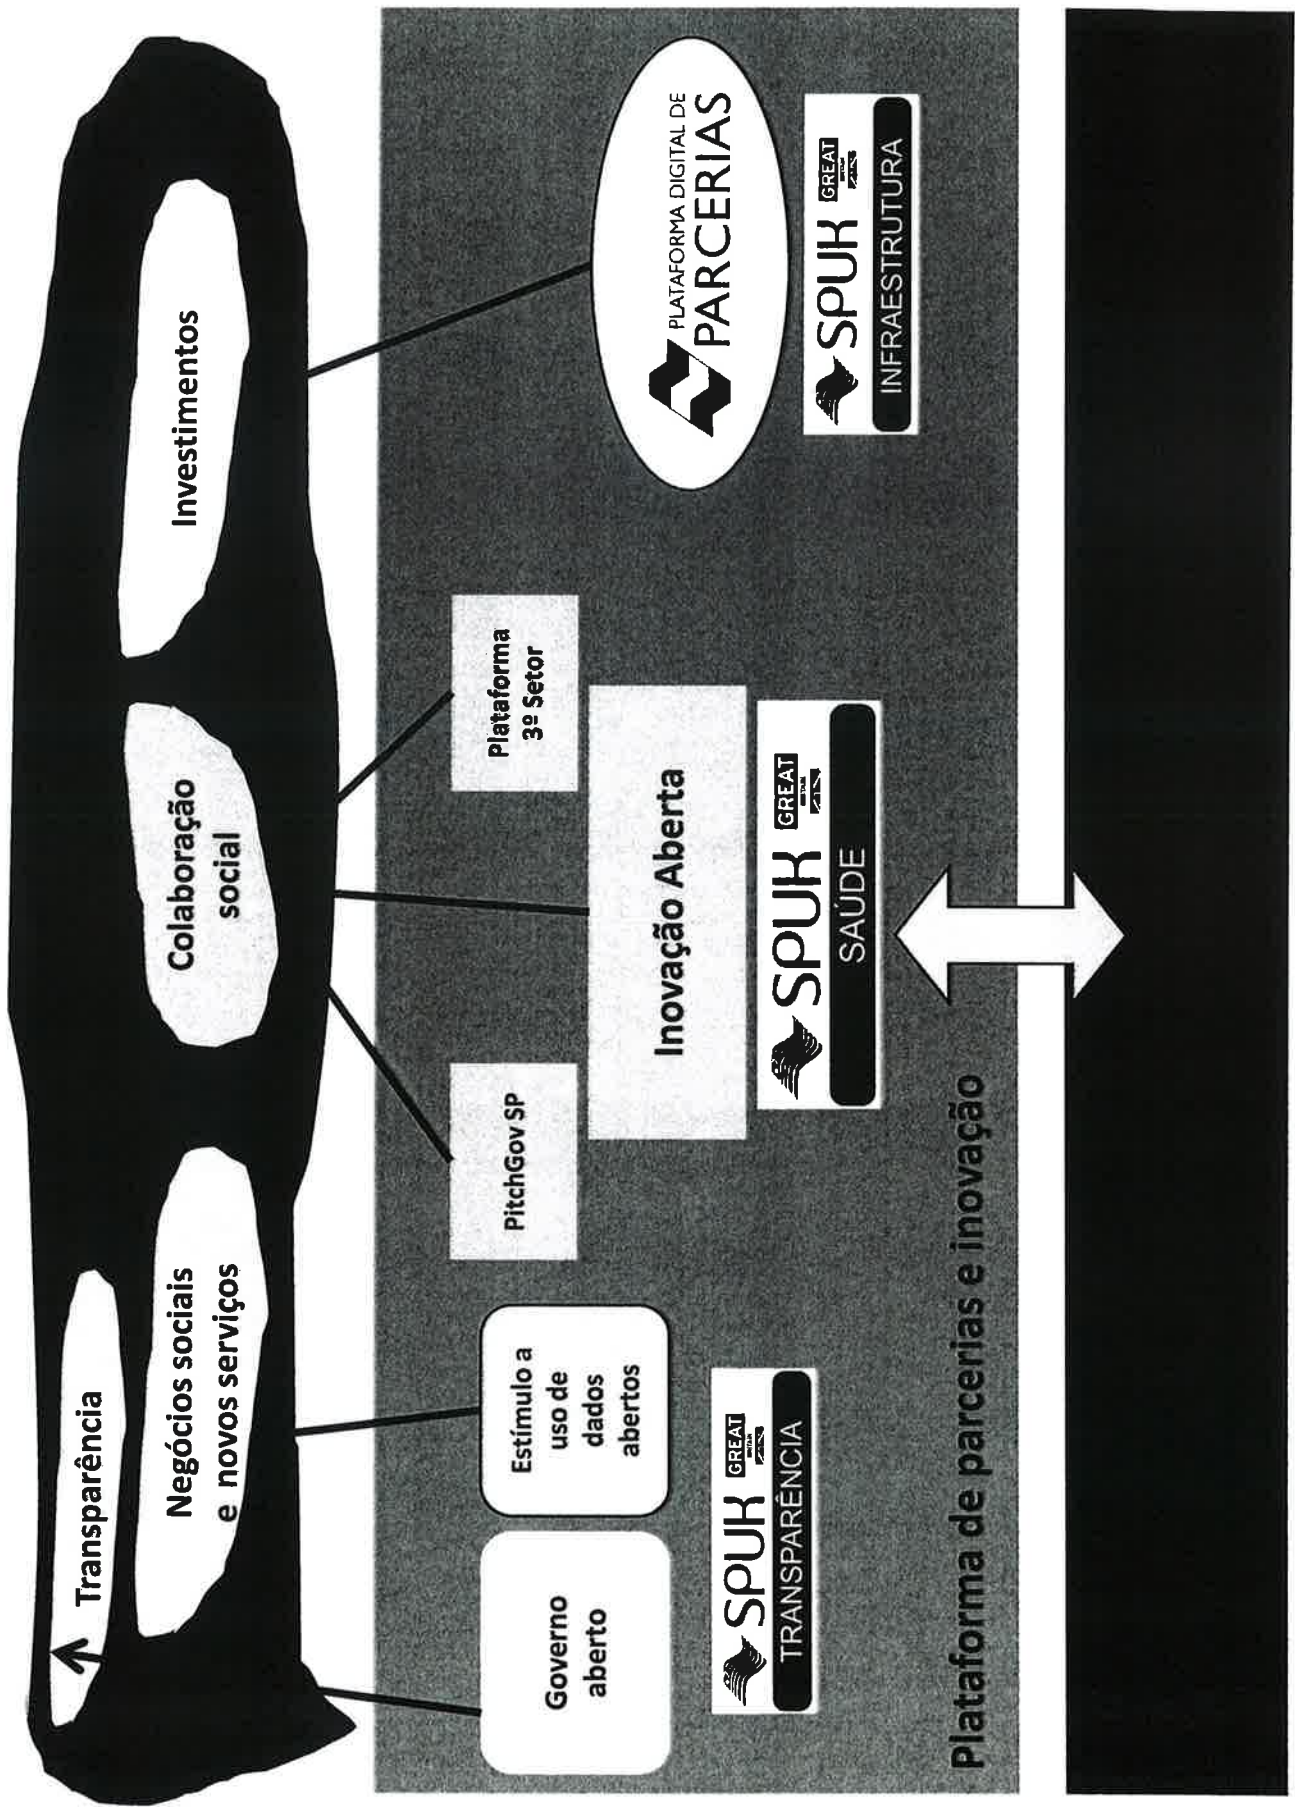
Transparência

Negócios sociais e novos serviços

Colaboração social

Investimentos

Governo aberto

Estímulo a uso de dados abertos

PitchGov SP

Inovação Aberta

Plataforma 3º Setor

PLATAFORMA DIGITAL DE PARCERIAS

SPUK GREAT BRITAIN TRANSPARÊNCIA

SPUK GREAT BRITAIN SAÚDE

SPUK GREAT BRITAIN INFRAESTRUTURA

Plataforma de parcerias e inovação